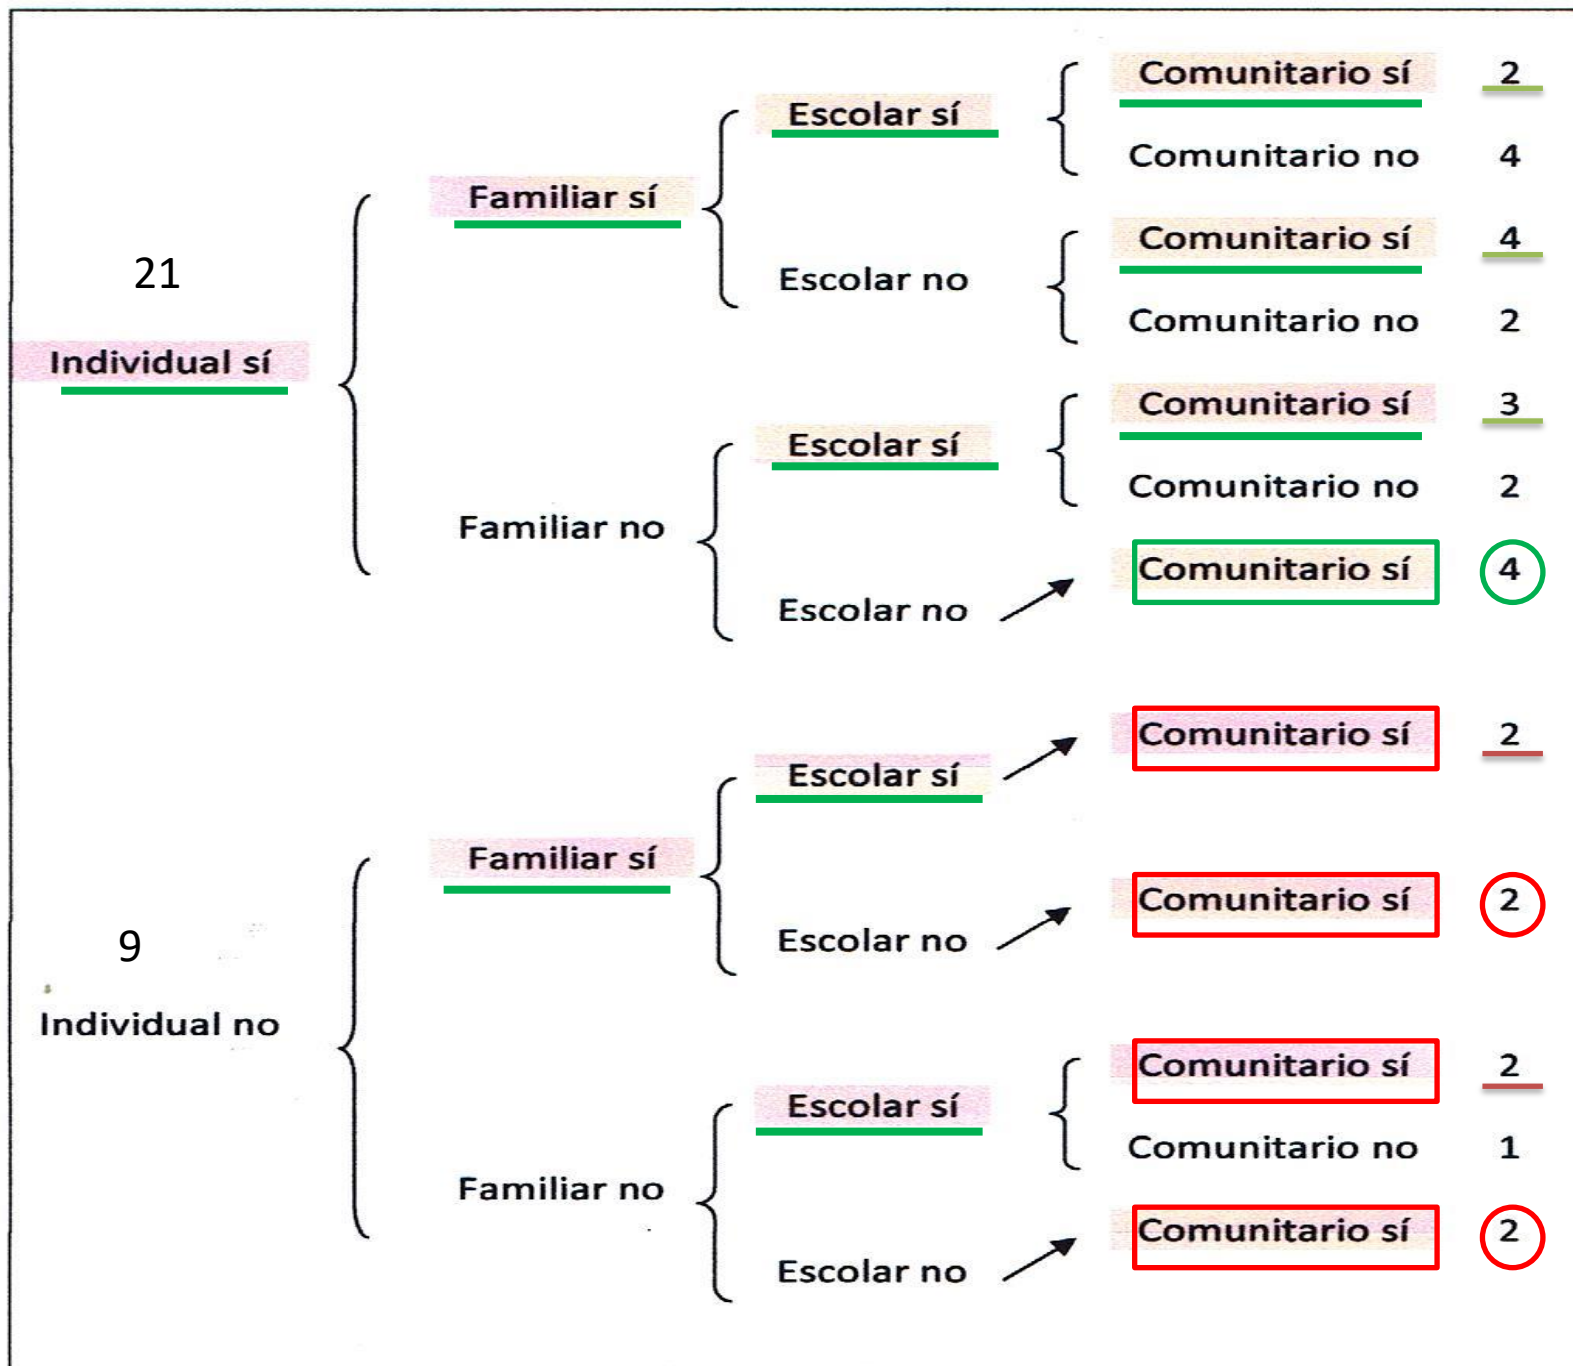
21

Individual sí

Familiar sí

Escolar sí

Comunitario sí 2

Comunitario no 4

Escolar no

Comunitario sí 4

Comunitario no 2

Familiar no

Escolar sí

Comunitario sí 3

Comunitario no 2

Escolar no

Comunitario sí 4

9

Individual no

Familiar sí

Escolar sí

Comunitario sí 2

Escolar no

Comunitario sí 2

Familiar no

Escolar sí

Comunitario sí 2

Comunitario no 1

Escolar no

Comunitario sí 2